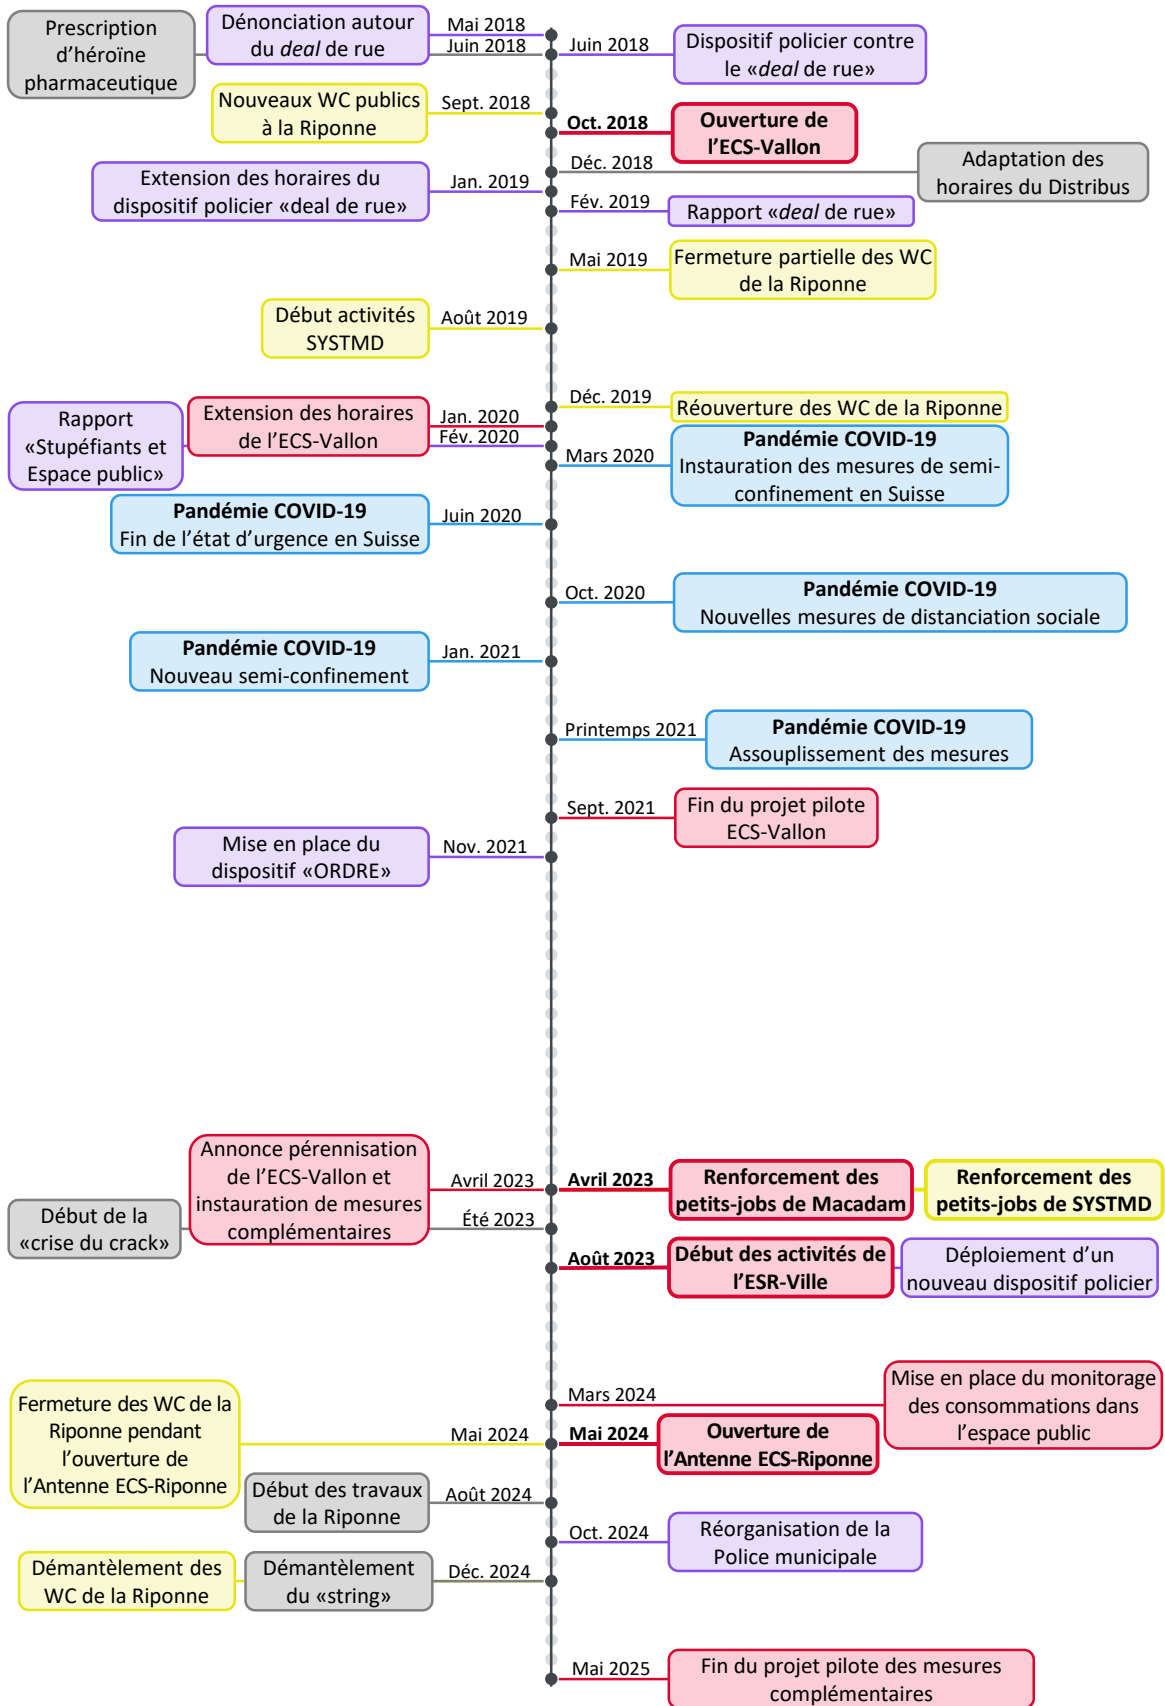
Prescription d'héroïne pharmaceutique

Dénonciation autour du *deal* de rue

Mai 2018
Juin 2018

Juin 2018
Dispositif policier contre le «*deal* de rue»

Nouveaux WC publics à la Riponne
Sept. 2018

**Oct. 2018**
**Ouverture de l'ECS-Vallon**

Déc. 2018
Adaptation des horaires du Distribus

Extension des horaires du dispositif policier «deal de rue»
Jan. 2019

Fév. 2019
Rapport «*deal* de rue»

Mai 2019
Fermeture partielle des WC de la Riponne

Début activités SYSTMD
Août 2019

Déc. 2019
Réouverture des WC de la Riponne

Rapport «Stupéfiants et Espace public»
Extension des horaires de l'ECS-Vallon
Jan. 2020
Fév. 2020

Mars 2020
**Pandémie COVID-19**
Instauration des mesures de semi-confinement en Suisse

**Pandémie COVID-19**
Fin de l'état d'urgence en Suisse
Juin 2020

Oct. 2020
**Pandémie COVID-19**
Nouvelles mesures de distanciation sociale

**Pandémie COVID-19**
Nouveau semi-confinement
Jan. 2021

Printemps 2021
**Pandémie COVID-19**
Assouplissement des mesures

Sept. 2021
Fin du projet pilote ECS-Vallon

Mise en place du dispositif «ORDRE»
Nov. 2021

Annonce pérennisation de l'ECS-Vallon et instauration de mesures complémentaires
Avril 2023

**Avril 2023**
**Renforcement des petits-jobs de Macadam**
**Renforcement des petits-jobs de SYSTMD**

Début de la «crise du crack»
Été 2023

**Août 2023**
**Début des activités de l'ESR-Ville**
Déploiement d'un nouveau dispositif policier

Mars 2024
Mise en place du monitorage des consommations dans l'espace public

Fermeture des WC de la Riponne pendant l'ouverture de l'Antenne ECS-Riponne
Mai 2024

**Mai 2024**
**Ouverture de l'Antenne ECS-Riponne**

Début des travaux de la Riponne
Août 2024

Oct. 2024
Réorganisation de la Police municipale

Démantèlement des WC de la Riponne
Démantèlement du «string»
Déc. 2024

Mai 2025
Fin du projet pilote des mesures complémentaires